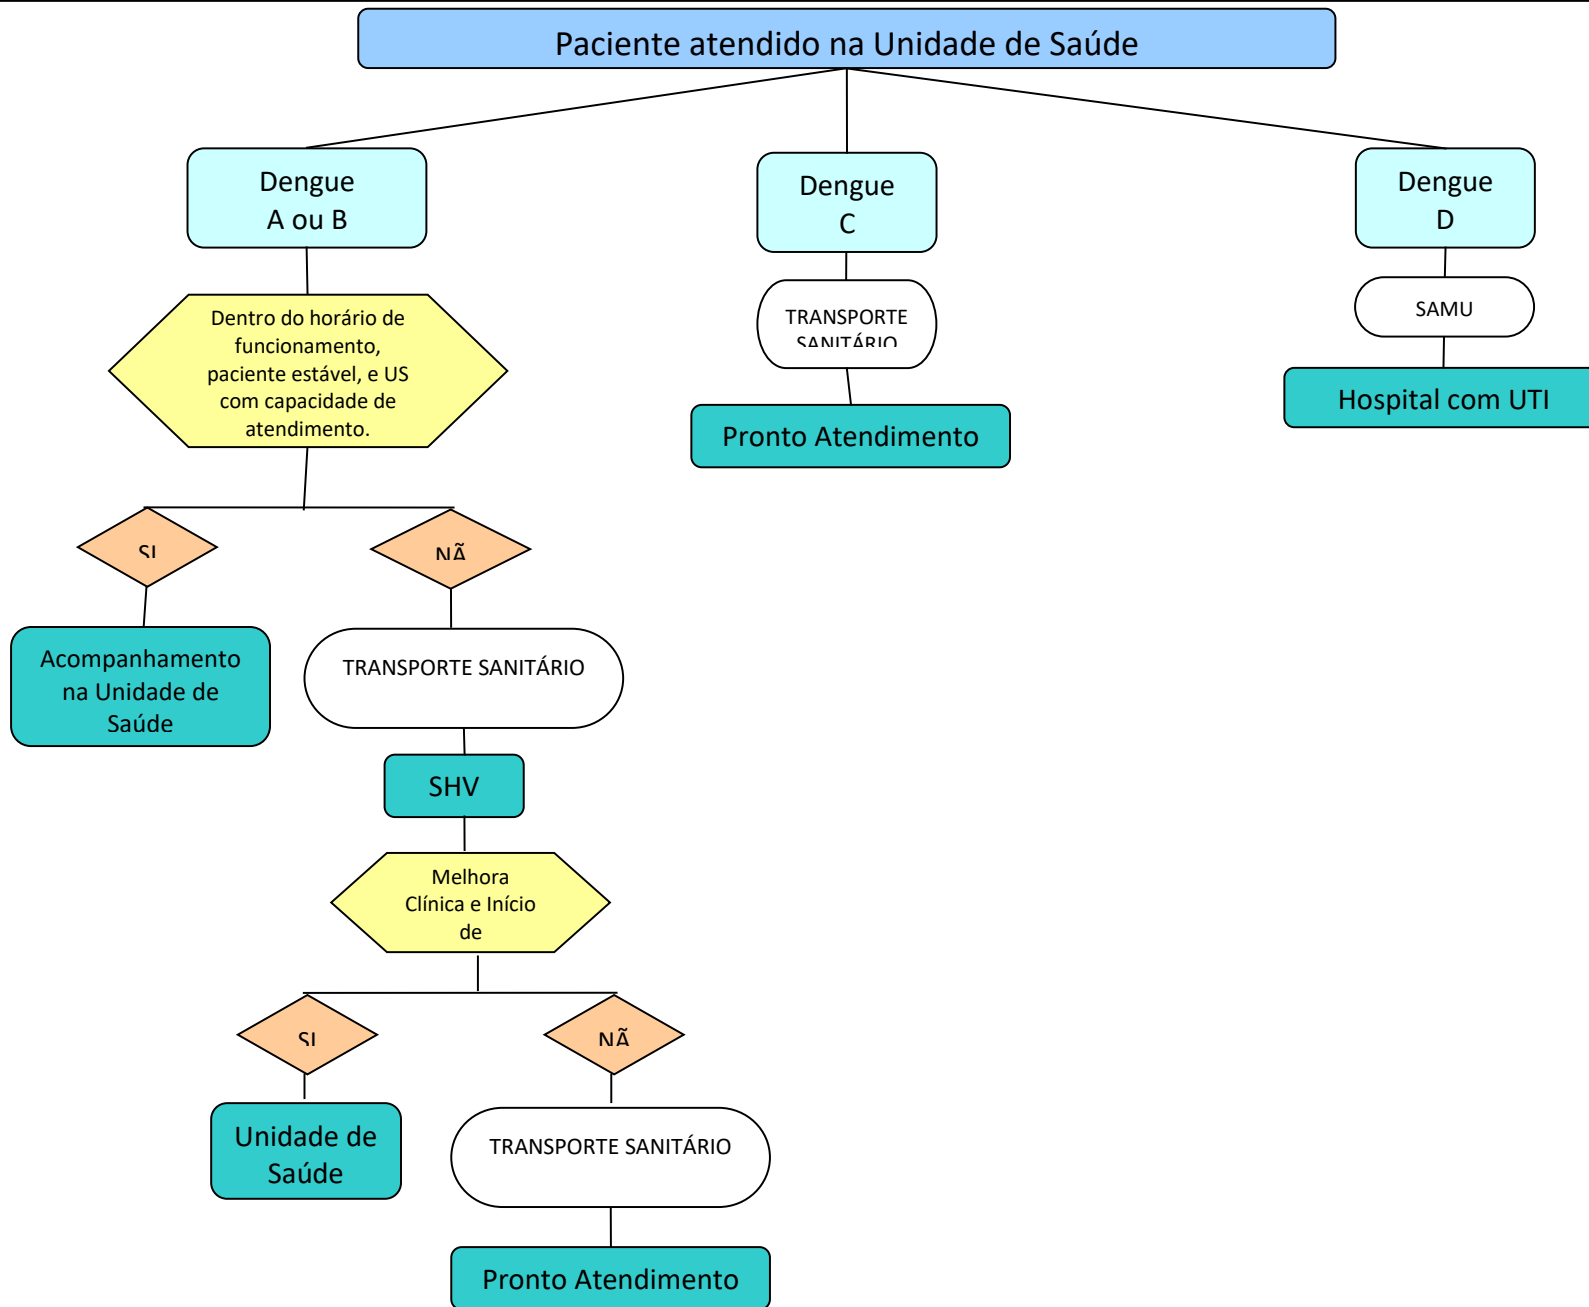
Paciente atendido na Unidade de Saúde

Dengue
A ou B

Dengue
C

Dengue
D

Dentro do horário de funcionamento, paciente estável, e US com capacidade de atendimento.

TRANSPORTE SANITÁRIO

SAMU

Pronto Atendimento

Hospital com UTI

SI

NÃ

Acompanhamento na Unidade de Saúde

TRANSPORTE SANITÁRIO

SHV

Melhora Clínica e Início de

SI

NÃ

Unidade de Saúde

TRANSPORTE SANITÁRIO

Pronto Atendimento